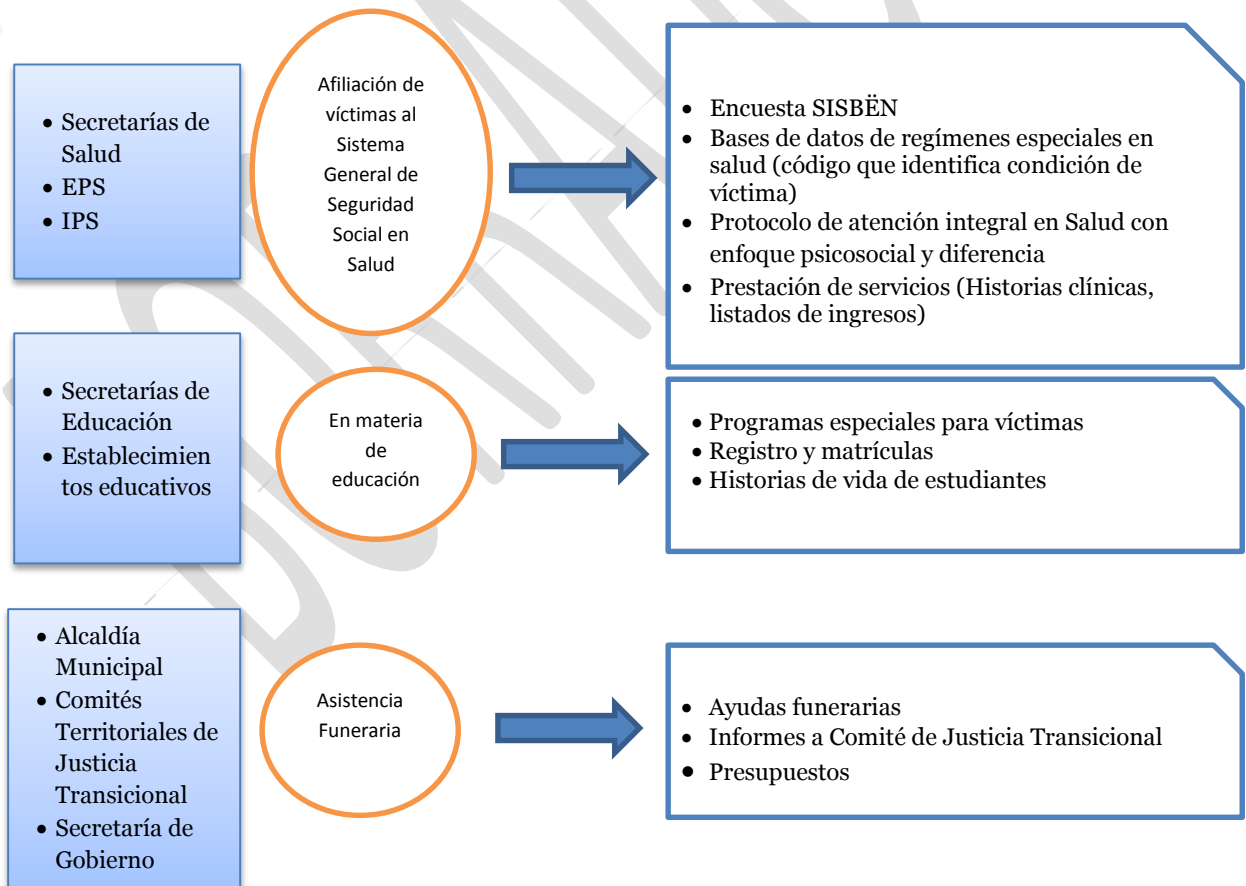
- Secretarías de Salud
- EPS
- IPS

Afiliación de víctimas al Sistema General de Seguridad Social en Salud

- Encuesta SISBËN
- Bases de datos de regímenes especiales en salud (código que identifica condición de víctima)
- Protocolo de atención integral en Salud con enfoque psicosocial y diferencia
- Prestación de servicios (Historias clínicas, listados de ingresos)

- Secretarías de Educación
- Establecimien tos educativos

En materia de educación

- Programas especiales para víctimas
- Registro y matrículas
- Historias de vida de estudiantes

- Alcaldía Municipal
- Comités Territoriales de Justicia Transicional
- Secretaría de Gobierno

Asistencia Funeraria

- Ayudas funerarias
- Informes a Comité de Justicia Transicional
- Presupuestos